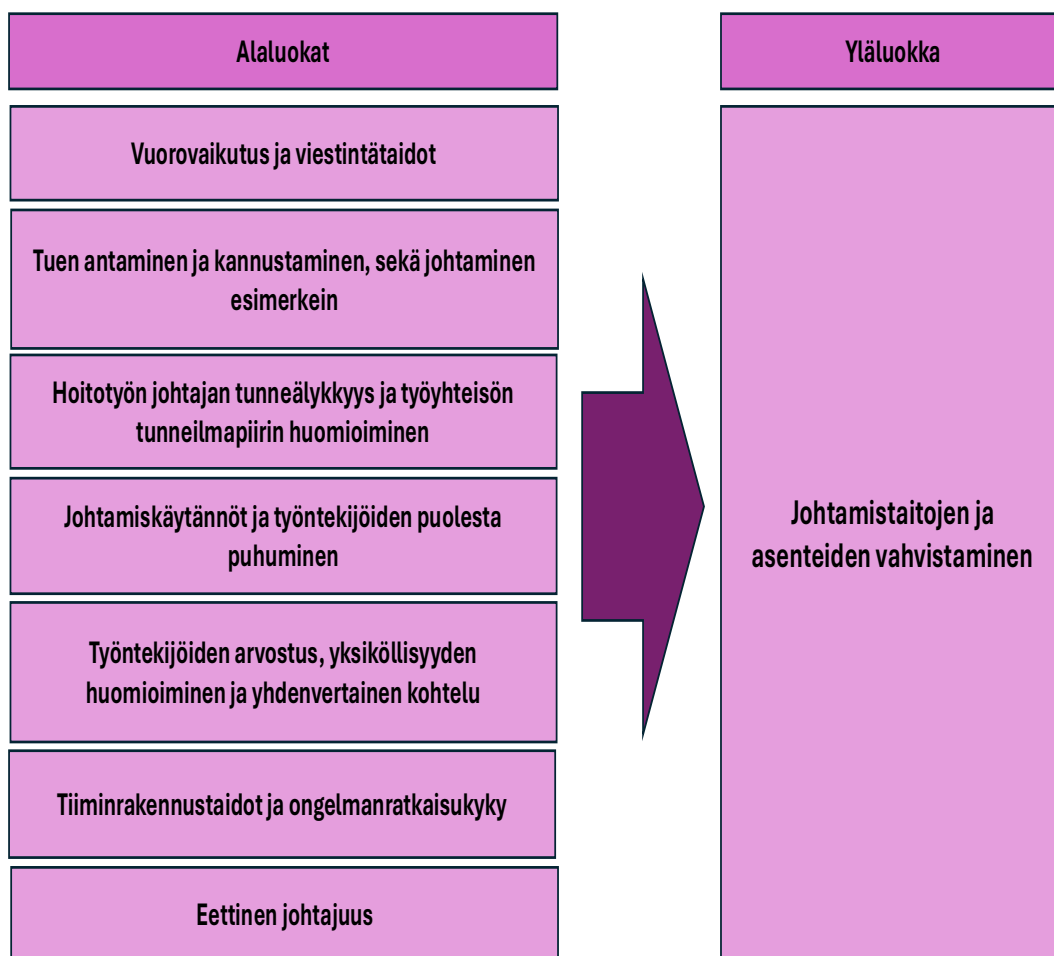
Alaluokat

Yläluokka

Vuorovaikutus ja viestintätaidot

Tuen antaminen ja kannustaminen, sekä johtaminen esimerkein

Hoitotyön johtajan tunneälykkyys ja työyhteisön tunneilmapiirin huomioiminen

Johtamiskäytännöt ja työntekijöiden puolesta puhuminen

Työntekijöiden arvostus, yksilöllisyyden huomioiminen ja yhdenvertainen kohtelu

Tiiminrakennustaidot ja ongelmanratkaisukyky

Eettinen johtajuus

Johtamistaitojen ja asenteiden vahvistaminen